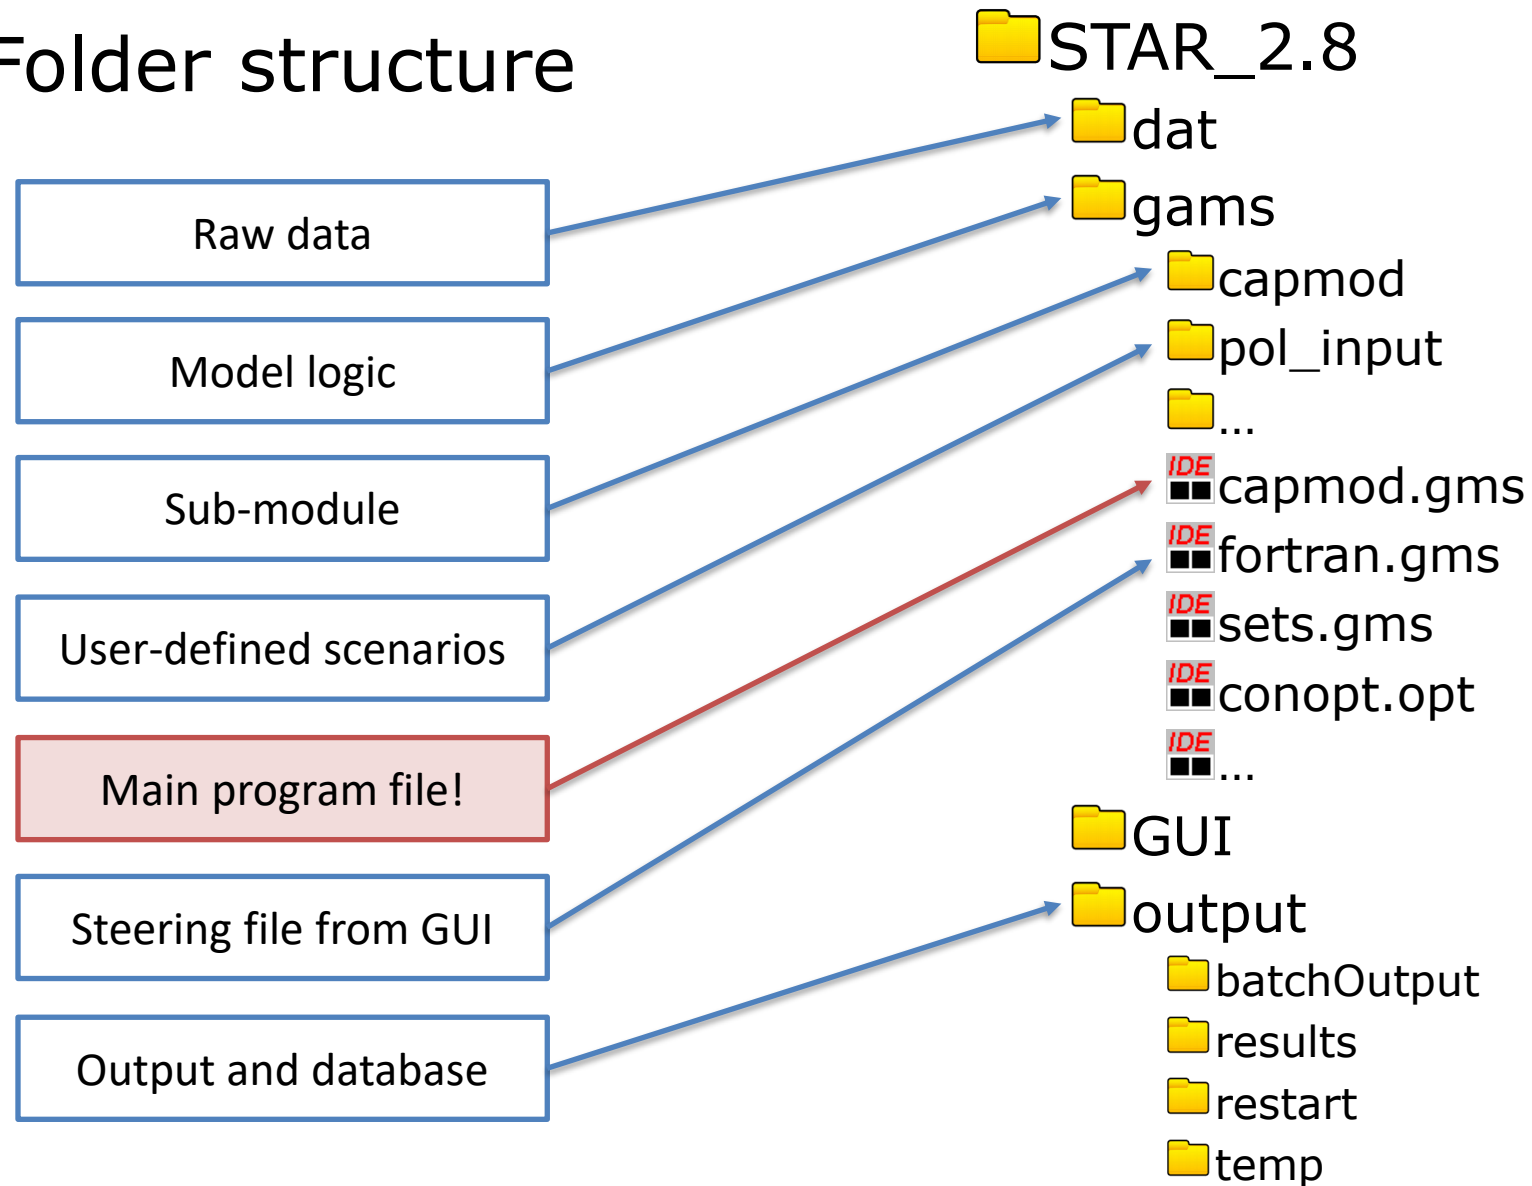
Folder structure

Raw data

Model logic

Sub-module

User-defined scenarios

Main program file!

Steering file from GUI

Output and database

STAR_2.8
dat
gams
capmod
pol_input
...
IDE capmod.gms
IDE fortran.gms
IDE sets.gms
IDE conopt.opt
IDE ...
GUI
output
batchOutput
results
restart
temp